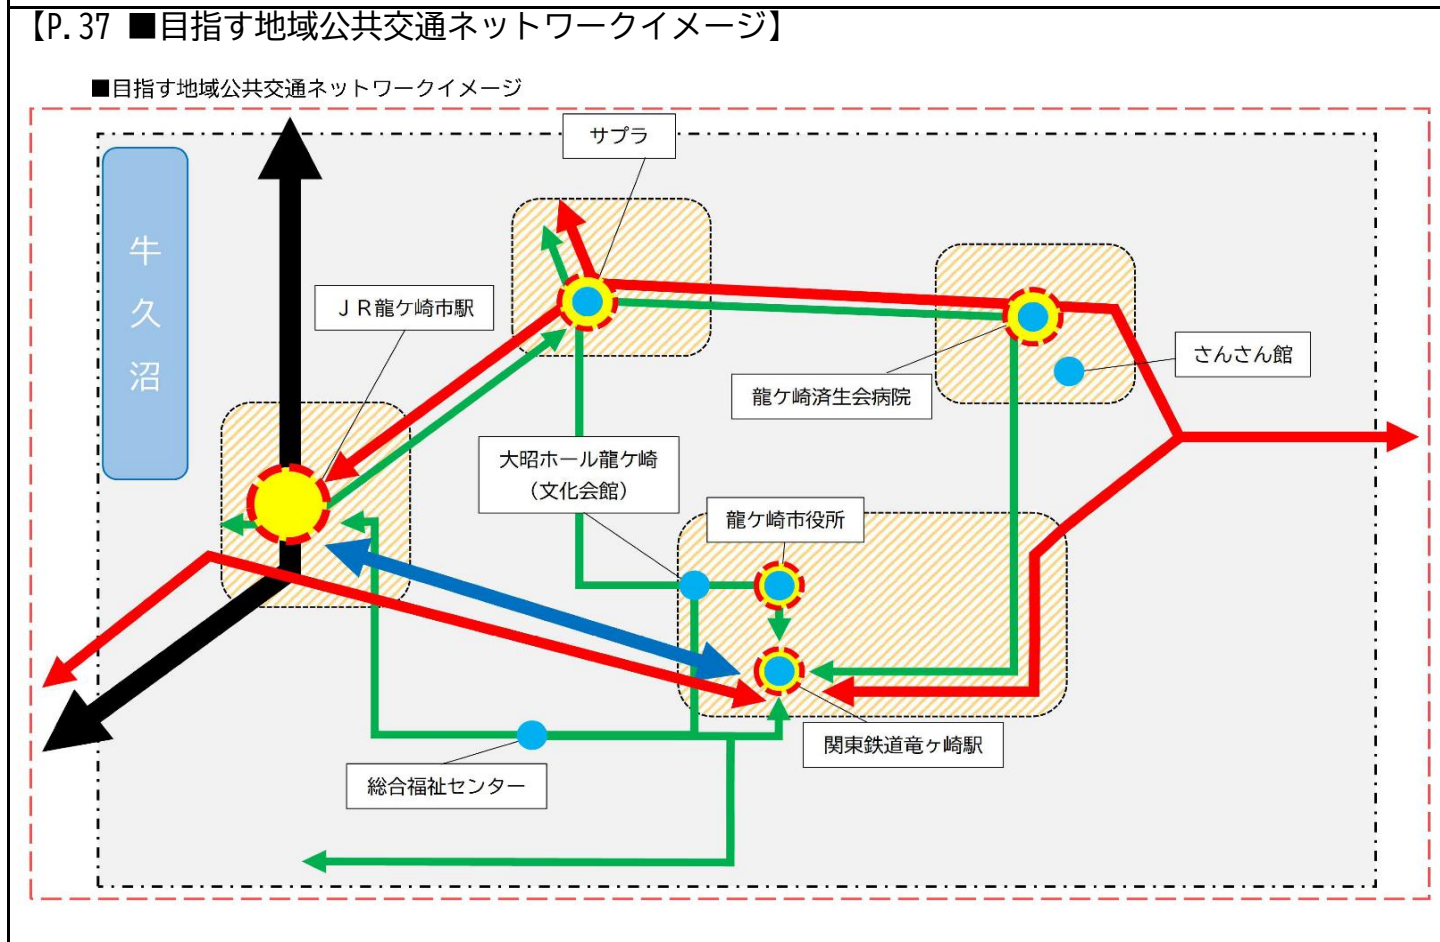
【P.37 ■目指す地域公共交通ネットワークイメージ】

■目指す地域公共交通ネットワークイメージ

牛久沼

サプラ

ＪＲ龍ケ崎市駅

龍ケ崎済生会病院

さんさん館

大昭ホール龍ケ崎
（文化会館）

龍ケ崎市役所

関東鉄道竜ヶ崎駅

総合福祉センター